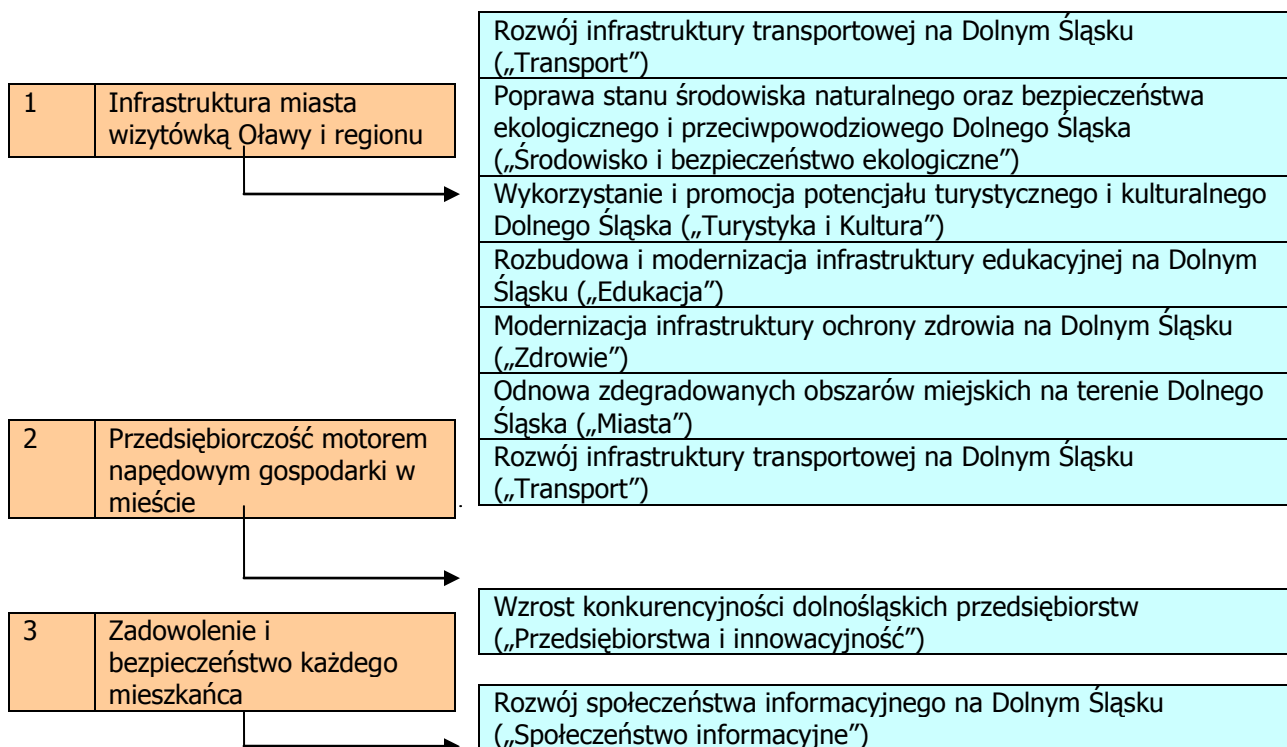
1 Infrastruktura miasta wizytówką Oławy i regionu

Rozwój infrastruktury transportowej na Dolnym Śląsku („Transport")

Poprawa stanu środowiska naturalnego oraz bezpieczeństwa ekologicznego i przeciwpowodziowego Dolnego Śląska („Środowisko i bezpieczeństwo ekologiczne")

Wykorzystanie i promocja potencjału turystycznego i kulturalnego Dolnego Śląska („Turystyka i Kultura")

Rozbudowa i modernizacja infrastruktury edukacyjnej na Dolnym Śląsku („Edukacja")

Modernizacja infrastruktury ochrony zdrowia na Dolnym Śląsku („Zdrowie")

Odnowa zdegradowanych obszarów miejskich na terenie Dolnego Śląska („Miasta")

2 Przedsiębiorczość motorem napędowym gospodarki w mieście

Rozwój infrastruktury transportowej na Dolnym Śląsku („Transport")

3 Zadowolenie i bezpieczeństwo każdego mieszkańca

Wzrost konkurencyjności dolnośląskich przedsiębiorstw („Przedsiębiorstwa i innowacyjność")

Rozwój społeczeństwa informacyjnego na Dolnym Śląsku („Społeczeństwo informacyjne")